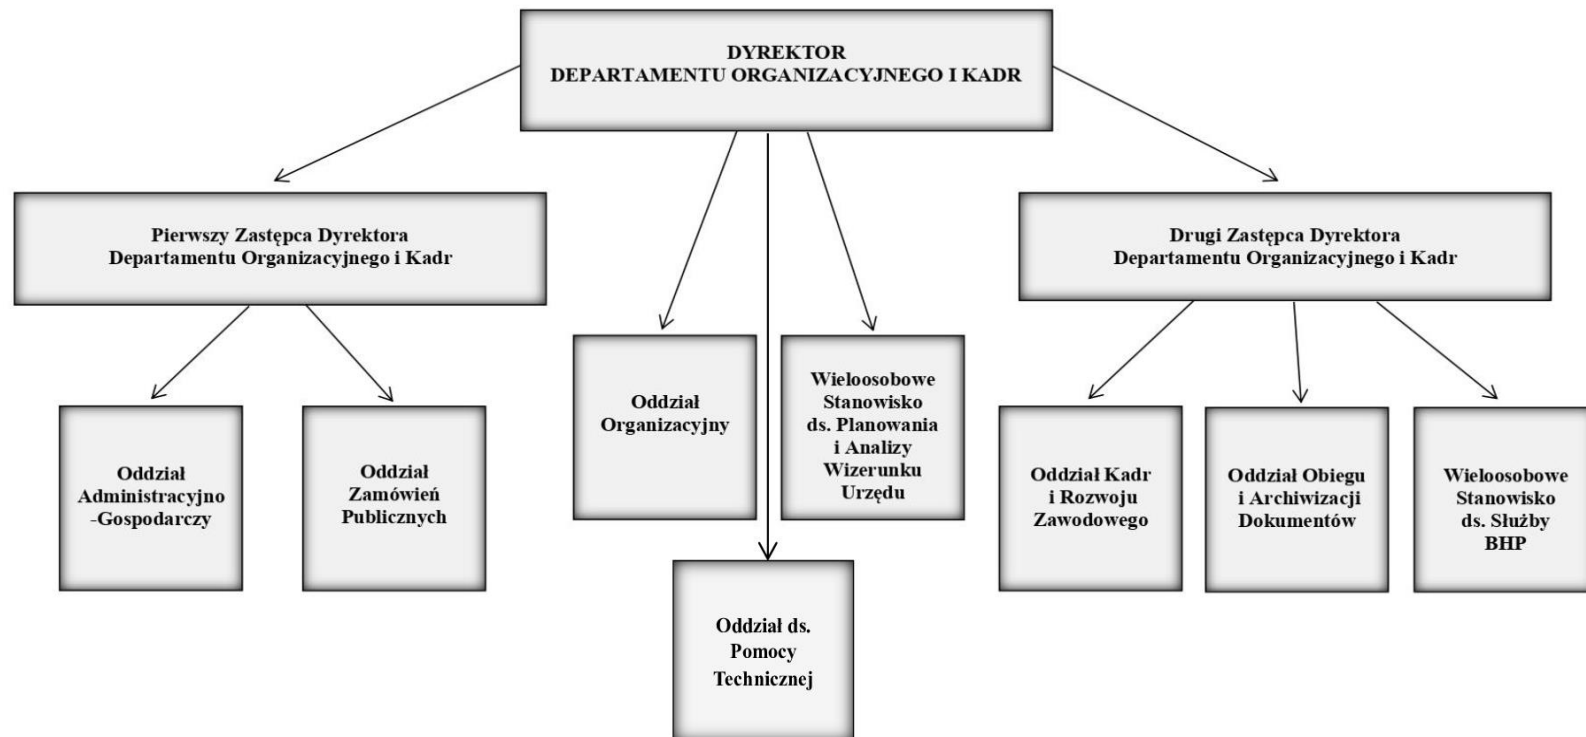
DYREKTOR
DEPARTAMENTU ORGANIZACYJNEGO I KADR

Pierwszy Zastępca Dyrektora
Departamentu Organizacyjnego i Kadr

Oddział Administracyjno-Gospodarczy

Oddział Zamówień Publicznych

Oddział Organizacyjny

Wieloosobowe Stanowisko ds. Planowania i Analizy Wizerunku Urzędu

Oddział ds. Pomocy Technicznej

Drugi Zastępca Dyrektora
Departamentu Organizacyjnego i Kadr

Oddział Kadr i Rozwoju Zawodowego

Oddział Obiegu i Archiwizacji Dokumentów

Wieloosobowe Stanowisko ds. Służby BHP